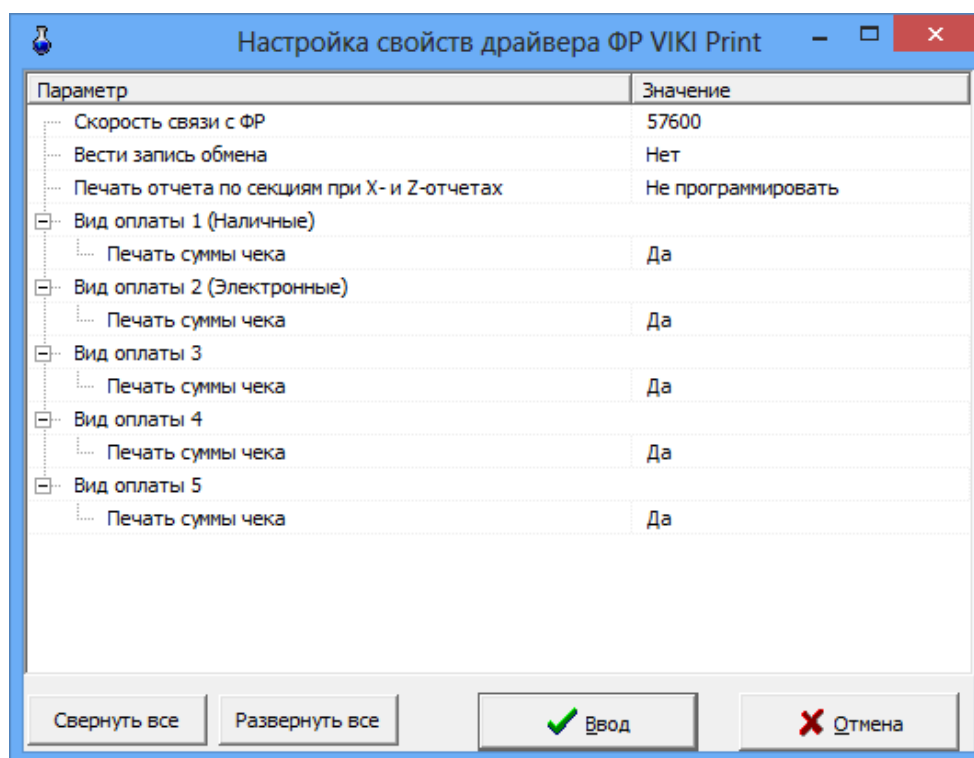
Настройка свойств драйвера ФР VIKI Print

| Параметр | Значение |
|---|---|
| Скорость связи с ФР | 57600 |
| Вести запись обмена | Нет |
| Печать отчета по секциям при X- и Z-отчетах | Не программировать |
| Вид оплаты 1 (Наличные) | |
| Печать суммы чека | Да |
| Вид оплаты 2 (Электронные) | |
| Печать суммы чека | Да |
| Вид оплаты 3 | |
| Печать суммы чека | Да |
| Вид оплаты 4 | |
| Печать суммы чека | Да |
| Вид оплаты 5 | |
| Печать суммы чека | Да |

Свернуть все
Развернуть все
Ввод
Отмена